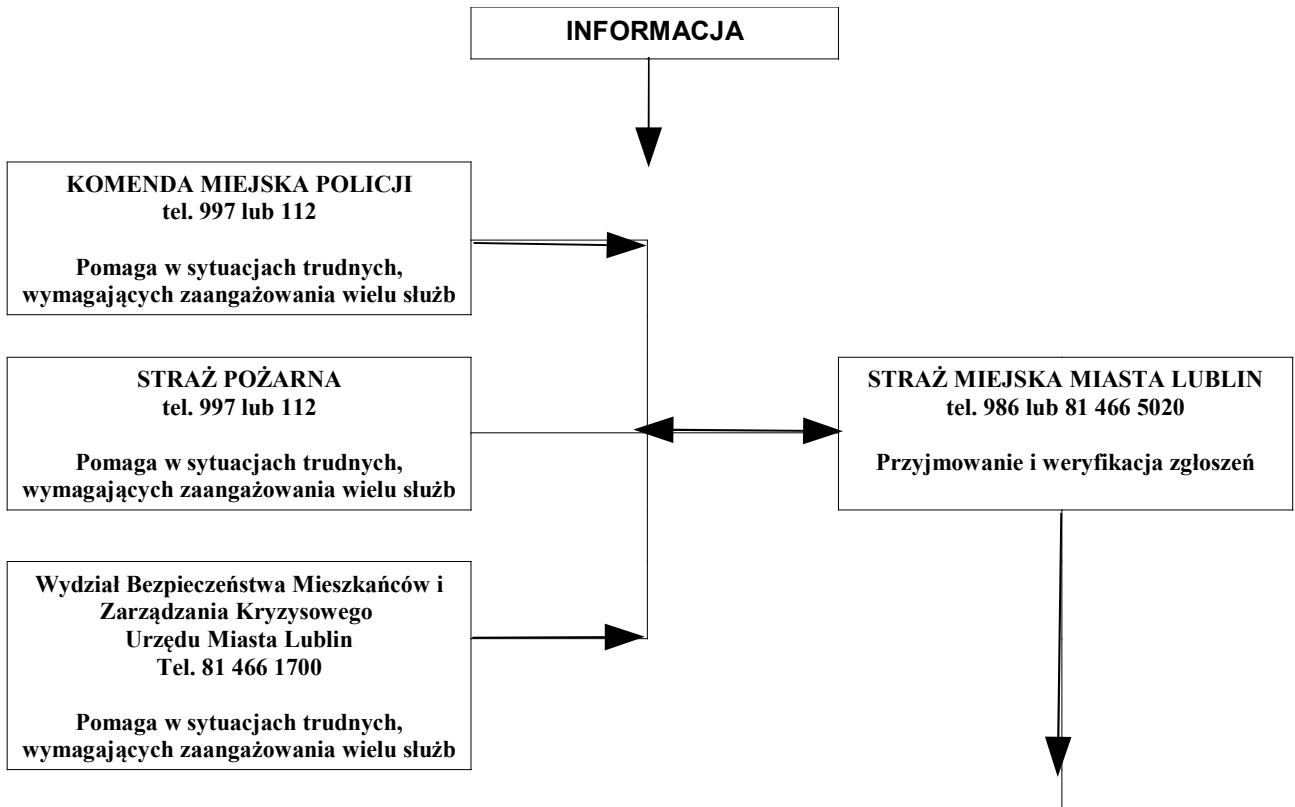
INFORMACJA

KOMENDA MIEJSKA POLICJI
tel. 997 lub 112

Pomaga w sytuacjach trudnych, wymagających zaangażowania wielu służb

STRAŻ POŻARNA
tel. 997 lub 112

Pomaga w sytuacjach trudnych, wymagających zaangażowania wielu służb

Wydział Bezpieczeństwa Mieszkańców i Zarządzania Kryzysowego
Urzędu Miasta Lublin
Tel. 81 466 1700

Pomaga w sytuacjach trudnych, wymagających zaangażowania wielu służb

STRAŻ MIEJSKA MIASTA LUBLIN
tel. 986 lub 81 466 5020

Przyjmowanie i weryfikacja zgłoszeń